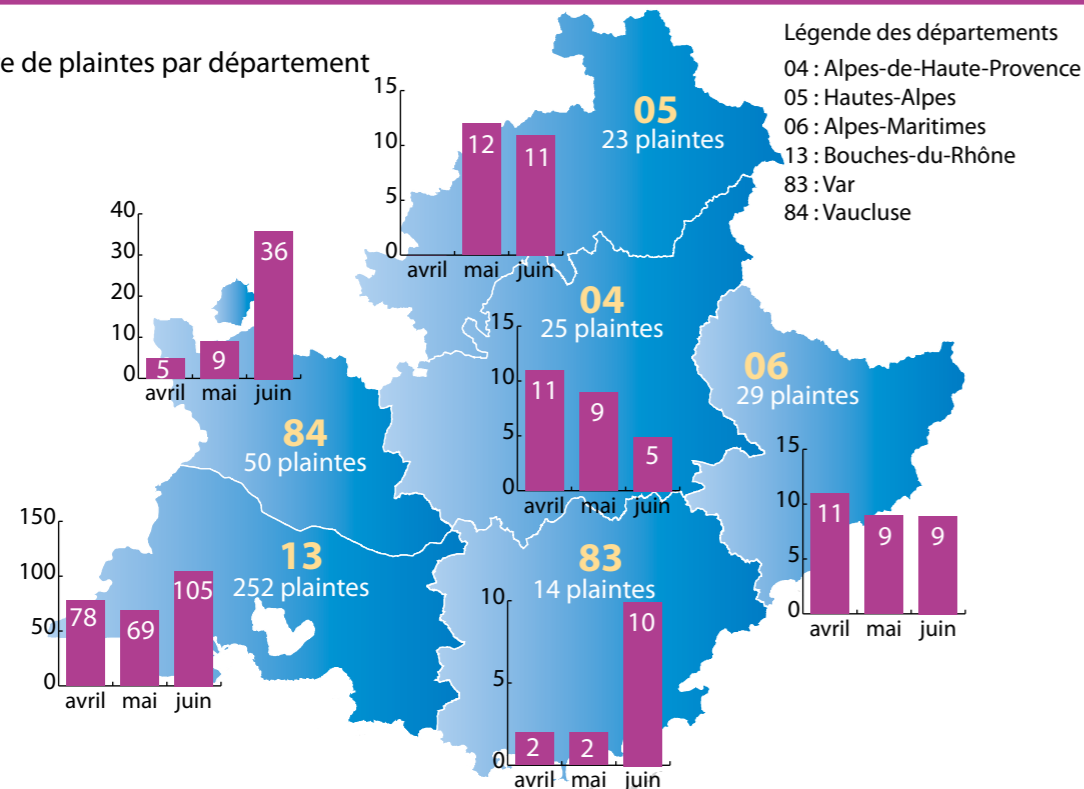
e de plaintes par département

Légende des départements
04 : Alpes-de-Haute-Provence
05 : Hautes-Alpes
06 : Alpes-Maritimes
13 : Bouches-du-Rhône
83 : Var
84 : Vaucluse

05
23 plaintes
15
10
5
0
12
11
avril mai juin

84
50 plaintes
40
30
20
10
0
5
9
36
avril mai juin

04
25 plaintes
15
10
5
0
11
9
5
avril mai juin

06
29 plaintes
15
10
5
0
11
9
9
avril mai juin

13
252 plaintes
150
100
50
0
78
69
105
avril mai juin

83
14 plaintes
10
5
0
2
2
10
avril mai juin